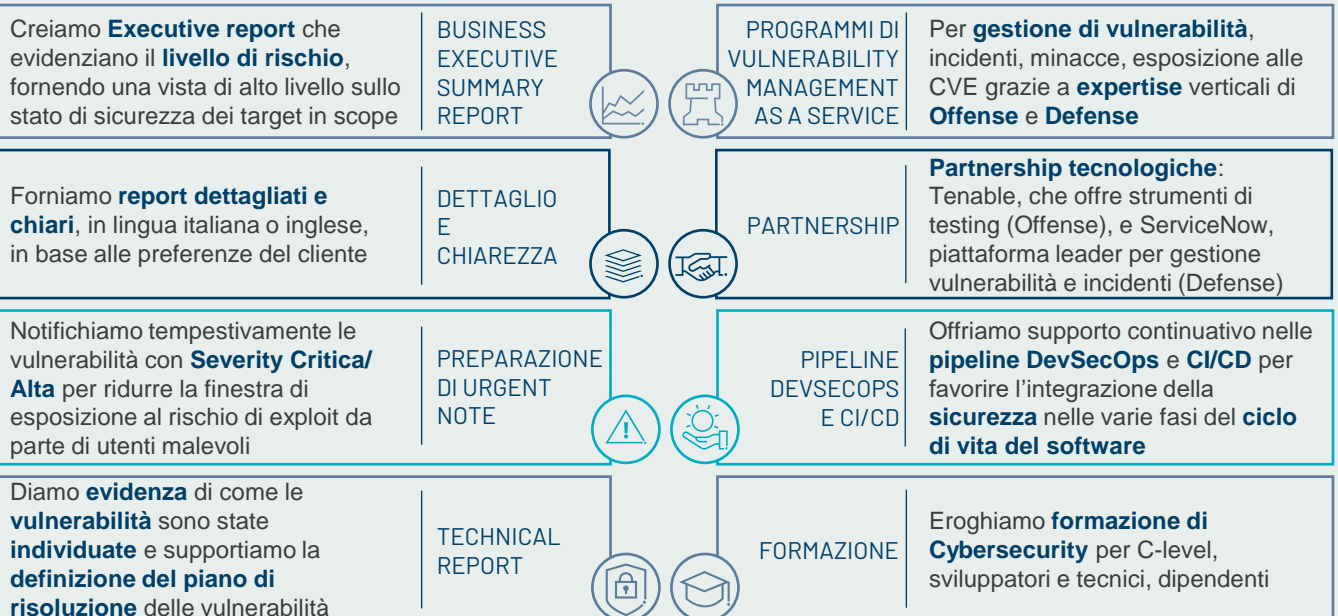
Creiamo **Executive report** che evidenziano il **livello di rischio**, fornendo una vista di alto livello sullo stato di sicurezza dei target in scope

BUSINESS EXECUTIVE SUMMARY REPORT

PROGRAMMI DI VULNERABILITY MANAGEMENT AS A SERVICE

Per **gestione di vulnerabilità**, incidenti, minacce, esposizione alle CVE grazie a **expertise** verticali di **Offense** e **Defense**

Forniamo **report dettagliati e chiari**, in lingua italiana o inglese, in base alle preferenze del cliente

DETTAGLIO E CHIAREZZA

PARTNERSHIP

**Partnership tecnologiche**: Tenable, che offre strumenti di testing (Offense), e ServiceNow, piattaforma leader per gestione vulnerabilità e incidenti (Defense)

Notifichiamo tempestivamente le vulnerabilità con **Severity Critica/ Alta** per ridurre la finestra di esposizione al rischio di exploit da parte di utenti malevoli

PREPARAZIONE DI URGENT NOTE

PIPELINE DEVSECOPS E CI/CD

Offriamo supporto continuativo nelle **pipeline DevSecOps** e **CI/CD** per favorire l'integrazione della **sicurezza** nelle varie fasi del **ciclo di vita del software**

Diamo **evidenza** di come le **vulnerabilità** sono state **individuate** e supportiamo la **definizione del piano di risoluzione** delle vulnerabilità

TECHNICAL REPORT

FORMAZIONE

Eroghiamo **formazione di Cybersecurity** per C-level, sviluppatori e tecnici, dipendenti